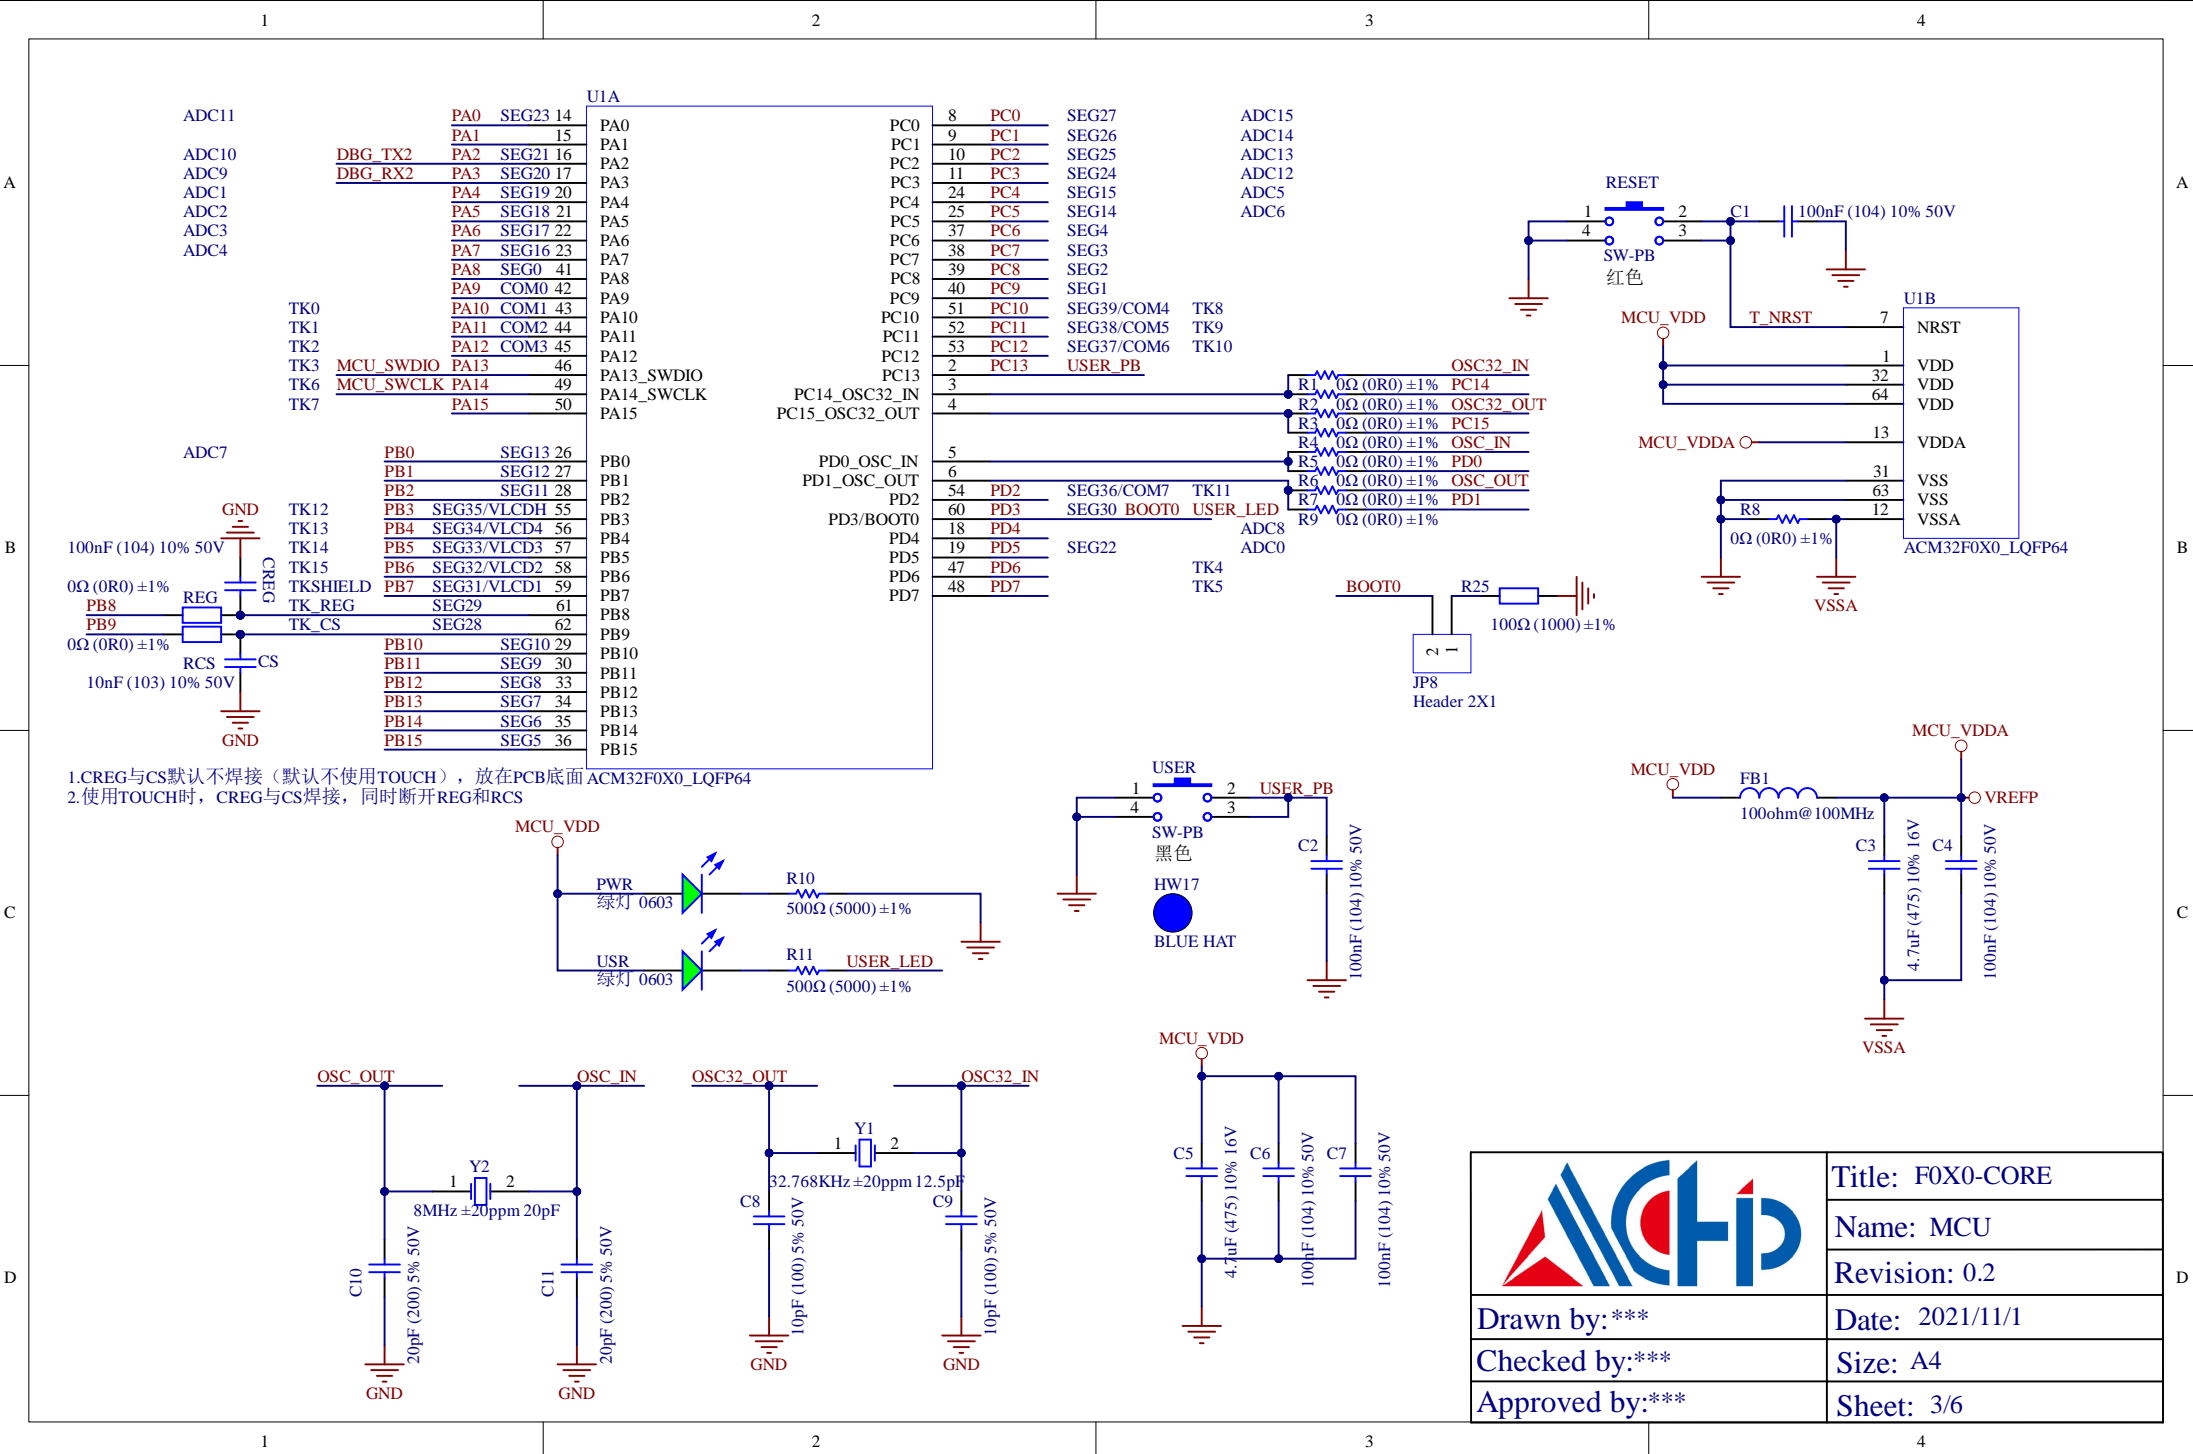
1 2 3 4

A B C D

U1A

ADC11 PA0 SEG23 14 PA0
PA1 15 PA1
ADC10 DBG_TX2 PA2 SEG21 16 PA2
ADC9 DBG_RX2 PA3 SEG20 17 PA3
ADC1 PA4 SEG19 20 PA4
ADC2 PA5 SEG18 21 PA5
ADC3 PA6 SEG17 22 PA6
ADC4 PA7 SEG16 23 PA7
PA8 SEG0 41 PA8
PA9 COM0 42 PA9
TK0 PA10 COM1 43 PA10
TK1 PA11 COM2 44 PA11
TK2 PA12 COM3 45 PA12
TK3 MCU_SWDIO PA13 46 PA13_SWDIO
TK6 MCU_SWCLK PA14 49 PA14_SWCLK
TK7 PA15 50 PA15

ADC7 PB0 SEG13 26 PB0
PB1 SEG12 27 PB1
PB2 SEG11 28 PB2
GND TK12 PB3 SEG35/VLCDH 55 PB3
TK13 PB4 SEG34/VLCD4 56 PB4
100nF (104) 10% 50V TK14 PB5 SEG33/VLCD3 57 PB5
CREG TK15 PB6 SEG32/VLCD2 58 PB6
0Ω (0R0) ±1% TKSHIELD PB7 SEG31/VLCD1 59 PB7
PB8 REG TK_REG SEG29 61 PB8
PB9 TK_CS SEG28 62 PB9
0Ω (0R0) ±1% PB10 SEG10 29 PB10
RCS CS PB11 SEG9 30 PB11
10nF (103) 10% 50V PB12 SEG8 33 PB12
PB13 SEG7 34 PB13
PB14 SEG6 35 PB14
GND PB15 SEG5 36 PB15

1.CREG与CS默认不焊接（默认不使用TOUCH），放在PCB底面 ACM32F0X0_LQFP64
2.使用TOUCH时，CREG与CS焊接，同时断开REG和RCS

PC0 8 PC0 SEG27 ADC15
PC1 9 PC1 SEG26 ADC14
PC2 10 PC2 SEG25 ADC13
PC3 11 PC3 SEG24 ADC12
PC4 24 PC4 SEG15 ADC5
PC5 25 PC5 SEG14 ADC6
PC6 37 PC6 SEG4
PC7 38 PC7 SEG3
PC8 39 PC8 SEG2
PC9 40 PC9 SEG1
PC10 51 PC10 SEG39/COM4 TK8
PC11 52 PC11 SEG38/COM5 TK9
PC12 53 PC12 SEG37/COM6 TK10
PC13 2 PC13 USER_PB
PC14_OSC32_IN 3
PC15_OSC32_OUT 4
PD0_OSC_IN 5
PD1_OSC_OUT 6
PD2 54 PD2 SEG36/COM7 TK11
PD3/BOOT0 60 PD3 SEG30 BOOT0 USER_LED
PD4 18 PD4 ADC8
PD5 19 PD5 SEG22 ADC0
PD6 47 PD6 TK4
PD7 48 PD7 TK5

OSC32_IN
R1 0Ω (0R0) ±1% PC14
R2 0Ω (0R0) ±1% OSC32_OUT
R3 0Ω (0R0) ±1% PC15
R4 0Ω (0R0) ±1% OSC_IN
R5 0Ω (0R0) ±1% PD0
R6 0Ω (0R0) ±1% OSC_OUT
R7 0Ω (0R0) ±1% PD1
R9 0Ω (0R0) ±1%

RESET
1 2 C1 100nF (104) 10% 50V
4 3
SW-PB
红色

U1B
MCU_VDD T_NRST 7 NRST
1 VDD
32 VDD
64 VDD
MCU_VDDA 13 VDDA
31 VSS
63 VSS
R8 12 VSSA
0Ω (0R0) ±1%
ACM32F0X0_LQFP64
VSSA

BOOT0 R25
100Ω (1000) ±1%
2 1
JP8
Header 2X1

USER
1 2 USER_PB
4 3
SW-PB
黑色
C2 100nF (104) 10% 50V
HW17
BLUE HAT

MCU_VDD
PWR R10
绿灯 0603 500Ω (5000) ±1%
USR R11 USER_LED
绿灯 0603 500Ω (5000) ±1%

MCU_VDDA
MCU_VDD FB1 VREFP
100ohm@100MHz
C3 4.7uF (475) 10% 16V
C4 100nF (104) 10% 50V
VSSA

OSC_OUT OSC_IN
Y2
1 2
8MHz ±20ppm 20pF
C10 20pF (200) 5% 50V
C11 20pF (200) 5% 50V
GND GND

OSC32_OUT OSC32_IN
Y1
1 2
32.768KHz ±20ppm 12.5pF
C8 10pF (100) 5% 50V
C9 10pF (100) 5% 50V
GND GND

MCU_VDD
C5 4.7uF (475) 10% 16V
C6 100nF (104) 10% 50V
C7 100nF (104) 10% 50V

Title: F0X0-CORE
Name: MCU
Revision: 0.2
Drawn by:***
Date: 2021/11/1
Checked by:***
Size: A4
Approved by:***
Sheet: 3/6